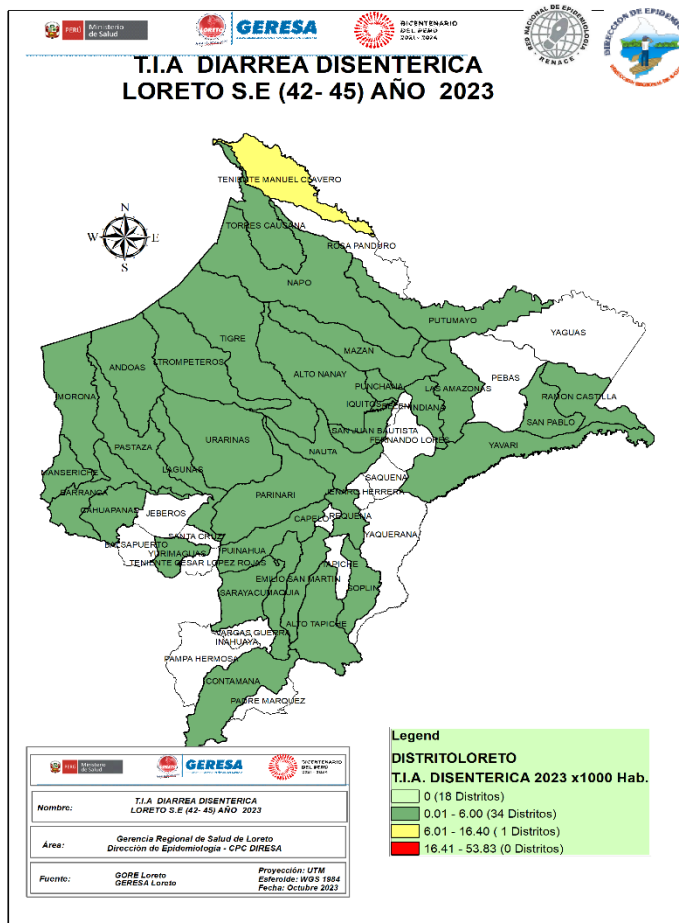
PERÚ Ministerio de Salud GERESA BICENTENARIO DEL PERÚ 2021 - 2024 RED NACIONAL DE EPIDEMIOLOGÍA RENACE DIRECCIÓN DE EPIDEMIOLOGÍA

T.I.A DIARREA DISENTERICA
LORETO S.E (42- 45) AÑO 2023

N
W E
S

TENIENTE MANUEL CLAVERO
TORRES CAUSANA
ROSA PANDURO
NAPO
PUTUMAYO
YAGUAS
TIGRE
ANDOAS
TROMPETEROS
MAZAN
ALTO NANAY
PUNCHANA
LAS AMAZONAS
PEBAS
MORONA
IQUITOS
BELEN
INDIANA
RAMON CASTILLA
SAN PABLO
SAN JUAN BAUTISTA
FERNANDO LORES
YAVARI
PASTAZA
URARINAS
MANSERICHE
LAGUNAS
NAUTA
SAQUENA
BARRANCA
PARINARI
JENARO HERRERA
CAHUAPANAS
JEBEROS
CAPELO
REQUENA
YAQUERANA
SANTA CRUZ
BALSAPUERTO
YURIMAGUAS
PUINAHUA
TENIENTE CESAR LOPEZ ROJAS
TAPICHE
EMILIO SAN MARTIN
SOPLIN
SARAYACU
MAQUIA
ALTO TAPICHE
VARGAS GUERRA
INAHUAYA
PAMPA HERMOSA
CONTAMANA
PADRE MARQUEZ

Legend
DISTRITOLORETO
T.I.A. DISENTERICA 2023 x1000 Hab.
0 (18 Distritos)
0.01 - 6.00 (34 Distritos)
6.01 - 16.40 ( 1 Distritos)
16.41 - 53.83 (0 Distritos)

PERÚ Ministerio de Salud GERESA BICENTENARIO DEL PERÚ 2021 - 2024

| Nombre: | T.I.A DIARREA DISENTERICA LORETO S.E (42- 45) AÑO 2023 | |
|---|---|---|
| Área: | Gerencia Regional de Salud de Loreto Dirección de Epidomiología - CPC DIRESA | |
| Fuente: | GORE Loreto GERESA Loreto | Proyección: UTM Esferoide: WGS 1984 Fecha: Octubre 2023 |